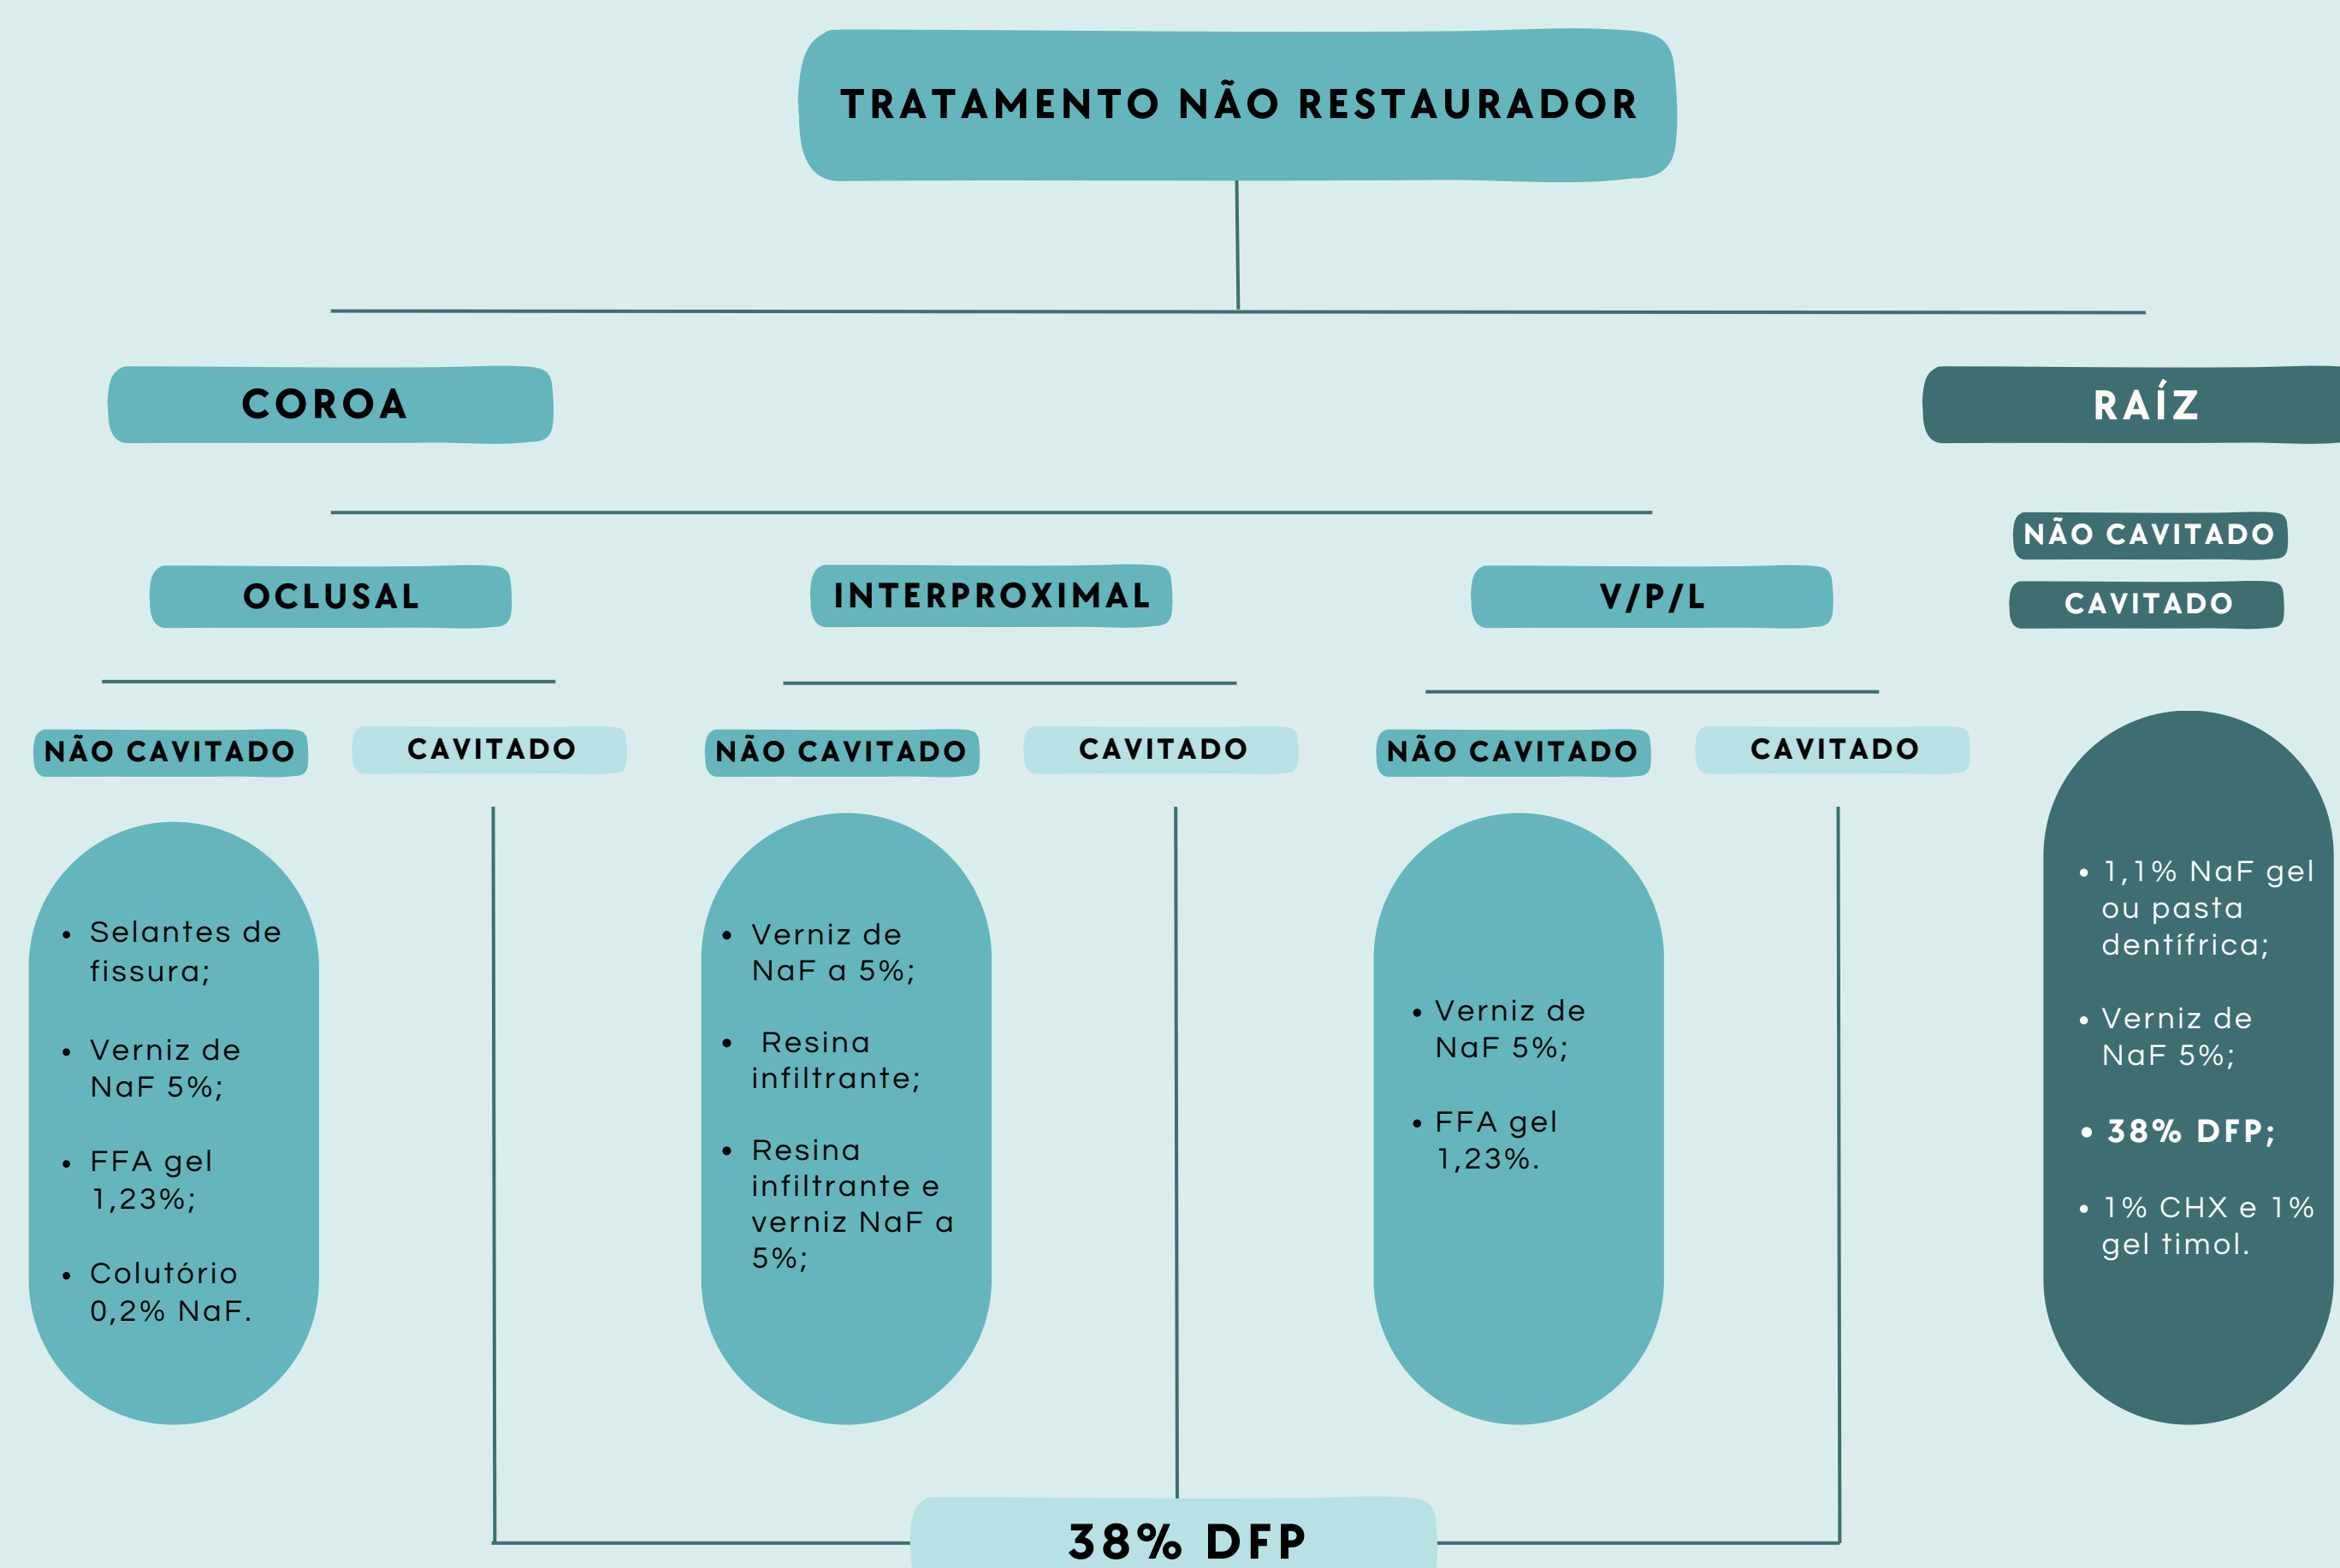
TRATAMENTO NÃO RESTAURADOR

COROA

RAÍZ

NÃO CAVITADO

CAVITADO

OCLUSAL

INTERPROXIMAL

V/P/L

NÃO CAVITADO

CAVITADO

NÃO CAVITADO

CAVITADO

NÃO CAVITADO

CAVITADO

- Selantes de fissura;
- Verniz de NaF 5%;
- FFA gel 1,23%;
- Colutório 0,2% NaF.

- Verniz de NaF a 5%;
- Resina infiltrante;
- Resina infiltrante e verniz NaF a 5%;

- Verniz de NaF 5%;
- FFA gel 1,23%.

- 1,1% NaF gel ou pasta dentífrica;
- Verniz de NaF 5%;
- **38% DFP;**
- 1% CHX e 1% gel timol.

38% DFP